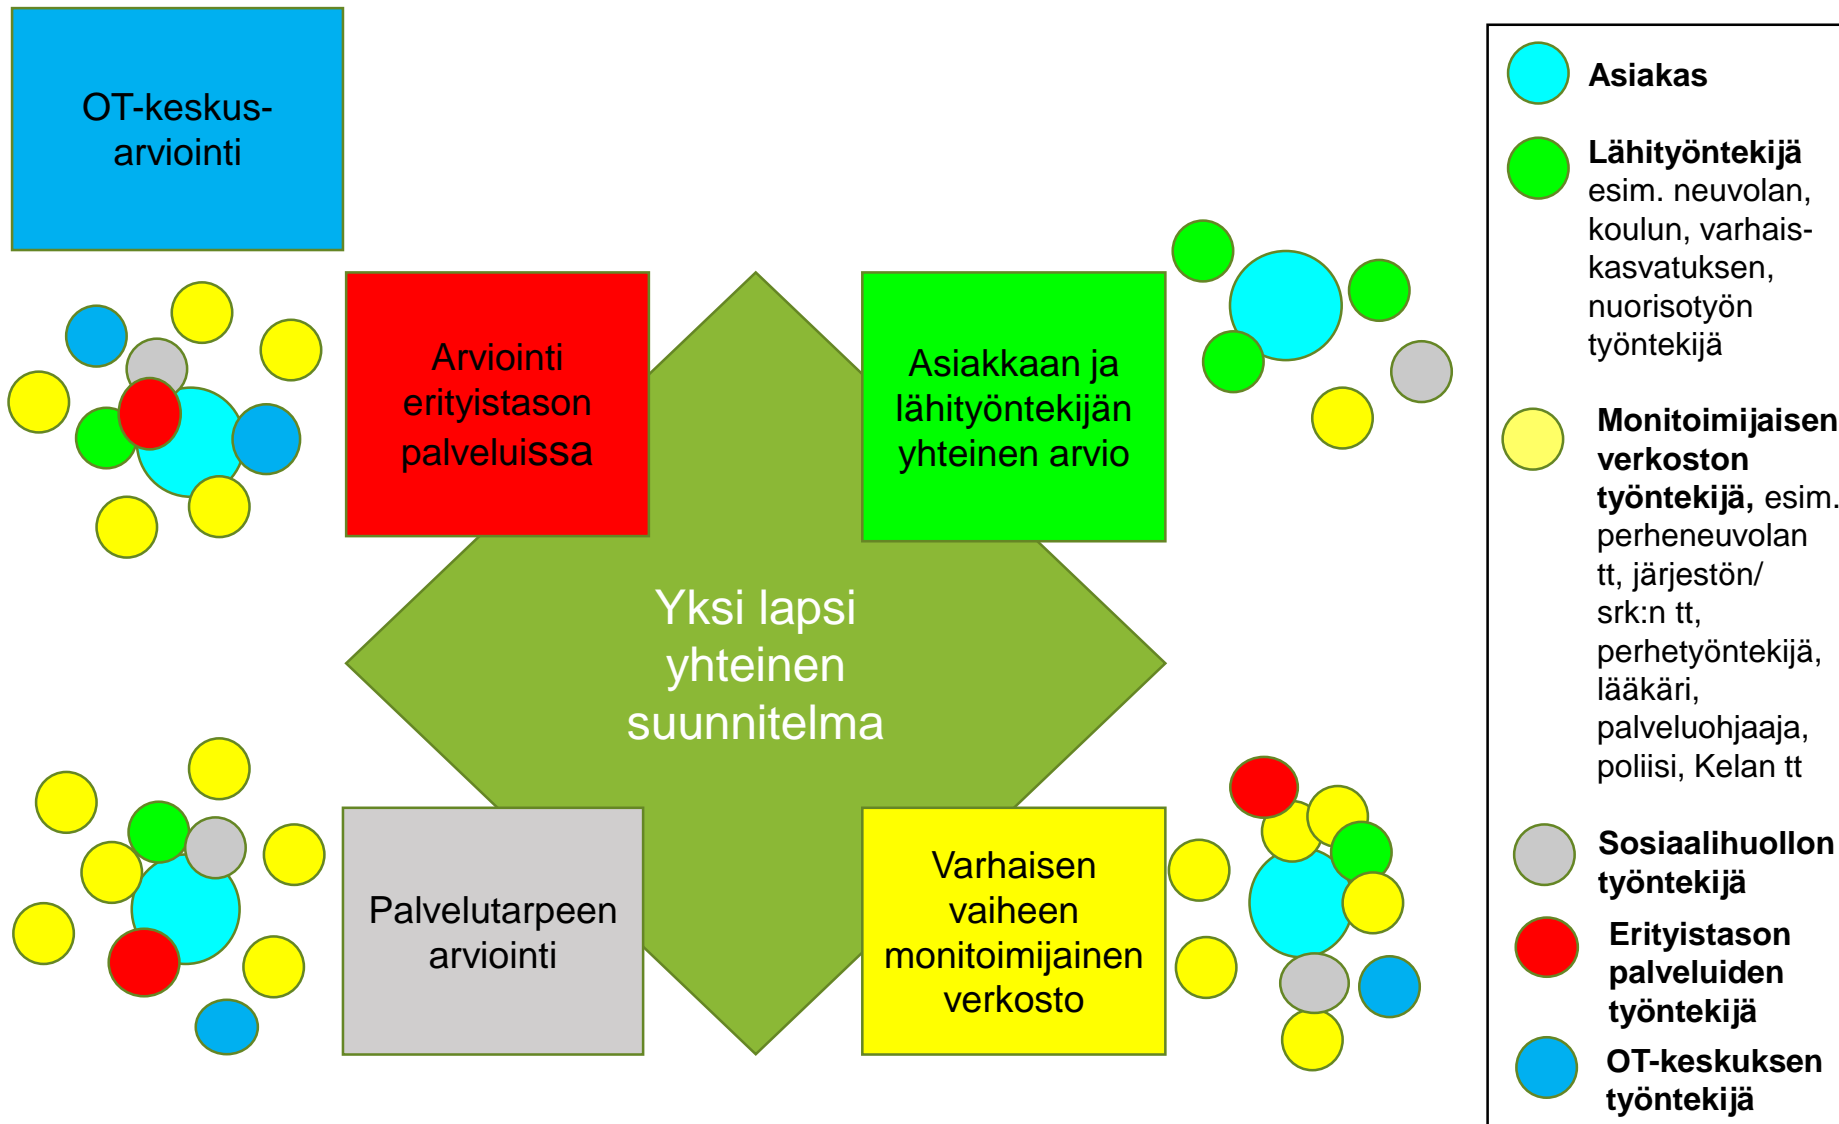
OT-keskus-arviointi

Arviointi erityistason palveluissa

Asiakkaan ja lähityöntekijän yhteinen arvio

Yksi lapsi yhteinen suunnitelma

Palvelutarpeen arviointi

Varhaisen vaiheen monitoimijainen verkosto

Asiakas

Lähityöntekijä esim. neuvolan, koulun, varhaiskasvatuksen, nuorisotyön työntekijä

Monitoimijaisen verkoston työntekijä, esim. perheneuvolan tt, järjestön/ srk:n tt, perhetyöntekijä, lääkäri, palveluohjaaja, poliisi, Kelan tt

Sosiaalihuollon työntekijä

Erityistason palveluiden työntekijä

OT-keskuksen työntekijä